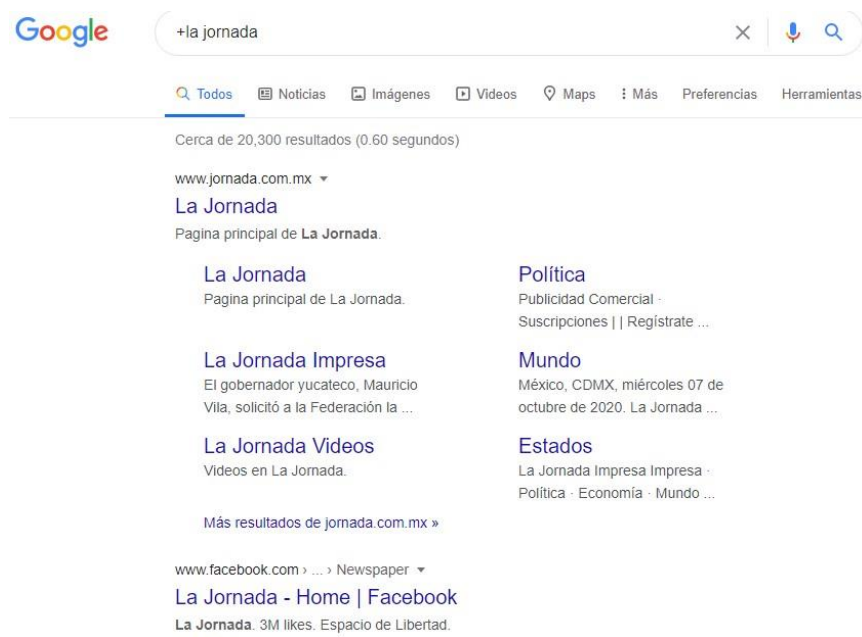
Google

+la jornada

Todos Noticias Imágenes Videos Maps Más Preferencias Herramientas

Cerca de 20,300 resultados (0.60 segundos)

www.jornada.com.mx

La Jornada

Pagina principal de La Jornada.

La Jornada
Pagina principal de La Jornada.

La Jornada Impresa
El gobernador yucateco, Mauricio Vila, solicitó a la Federación la ...

La Jornada Videos
Videos en La Jornada.

Política
Publicidad Comercial · Suscripciones | | Regístrate ...

Mundo
México, CDMX, miércoles 07 de octubre de 2020. La Jornada ...

Estados
La Jornada Impresa Impresa · Política · Economía · Mundo ...

Más resultados de jornada.com.mx »

www.facebook.com › ... › Newspaper

La Jornada - Home | Facebook

La Jornada. 3M likes. Espacio de Libertad.